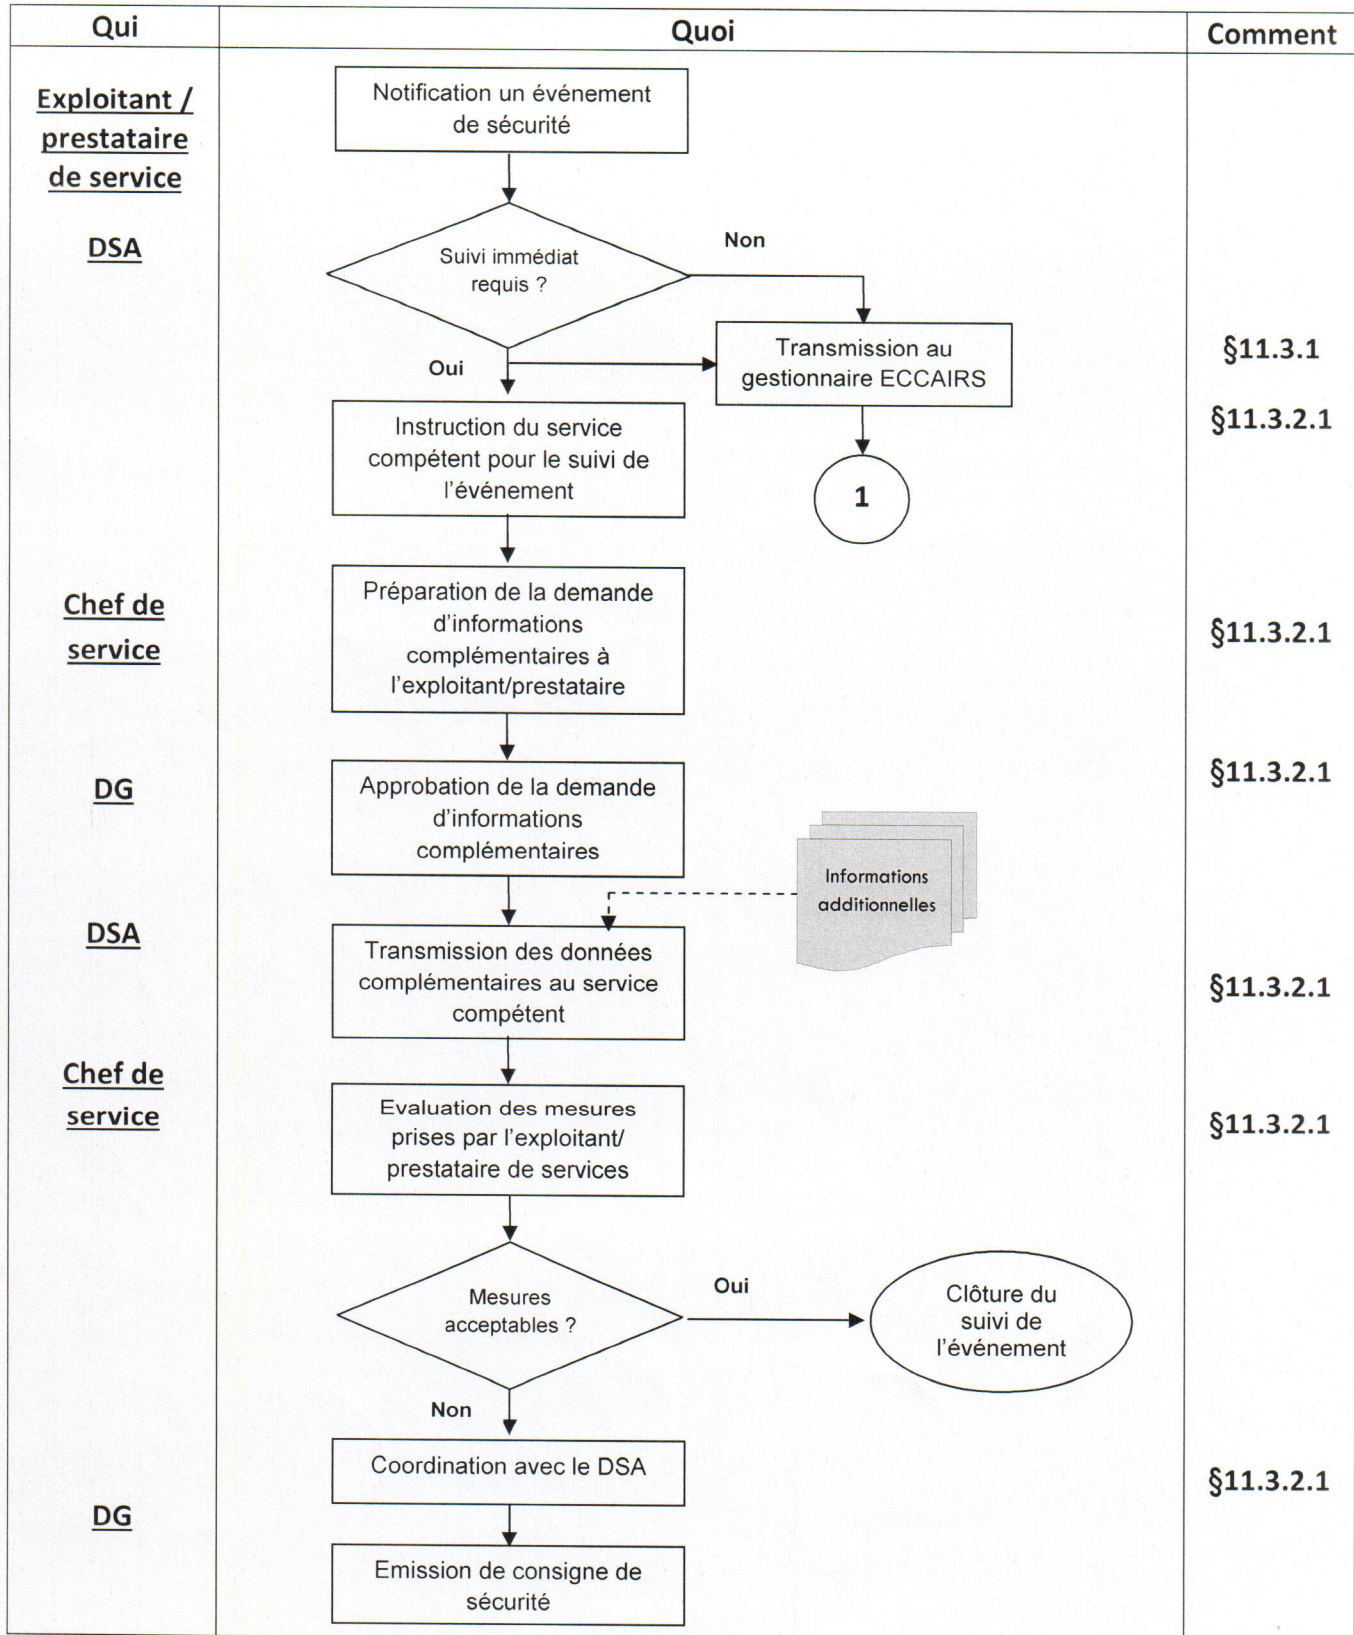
Qui

Quoi

Comment

Exploitant / prestataire de service

Notification un événement de sécurité

DSA

Suivi immédiat requis ?

Non

Oui

Transmission au gestionnaire ECCAIRS

§11.3.1

Instruction du service compétent pour le suivi de l'événement

§11.3.2.1

1

Chef de service

Préparation de la demande d'informations complémentaires à l'exploitant/prestataire

§11.3.2.1

DG

Approbation de la demande d'informations complémentaires

§11.3.2.1

Informations additionnelles

DSA

Transmission des données complémentaires au service compétent

§11.3.2.1

Chef de service

Evaluation des mesures prises par l'exploitant/ prestataire de services

§11.3.2.1

Mesures acceptables ?

Oui

Clôture du suivi de l'événement

Non

Coordination avec le DSA

§11.3.2.1

DG

Emission de consigne de sécurité